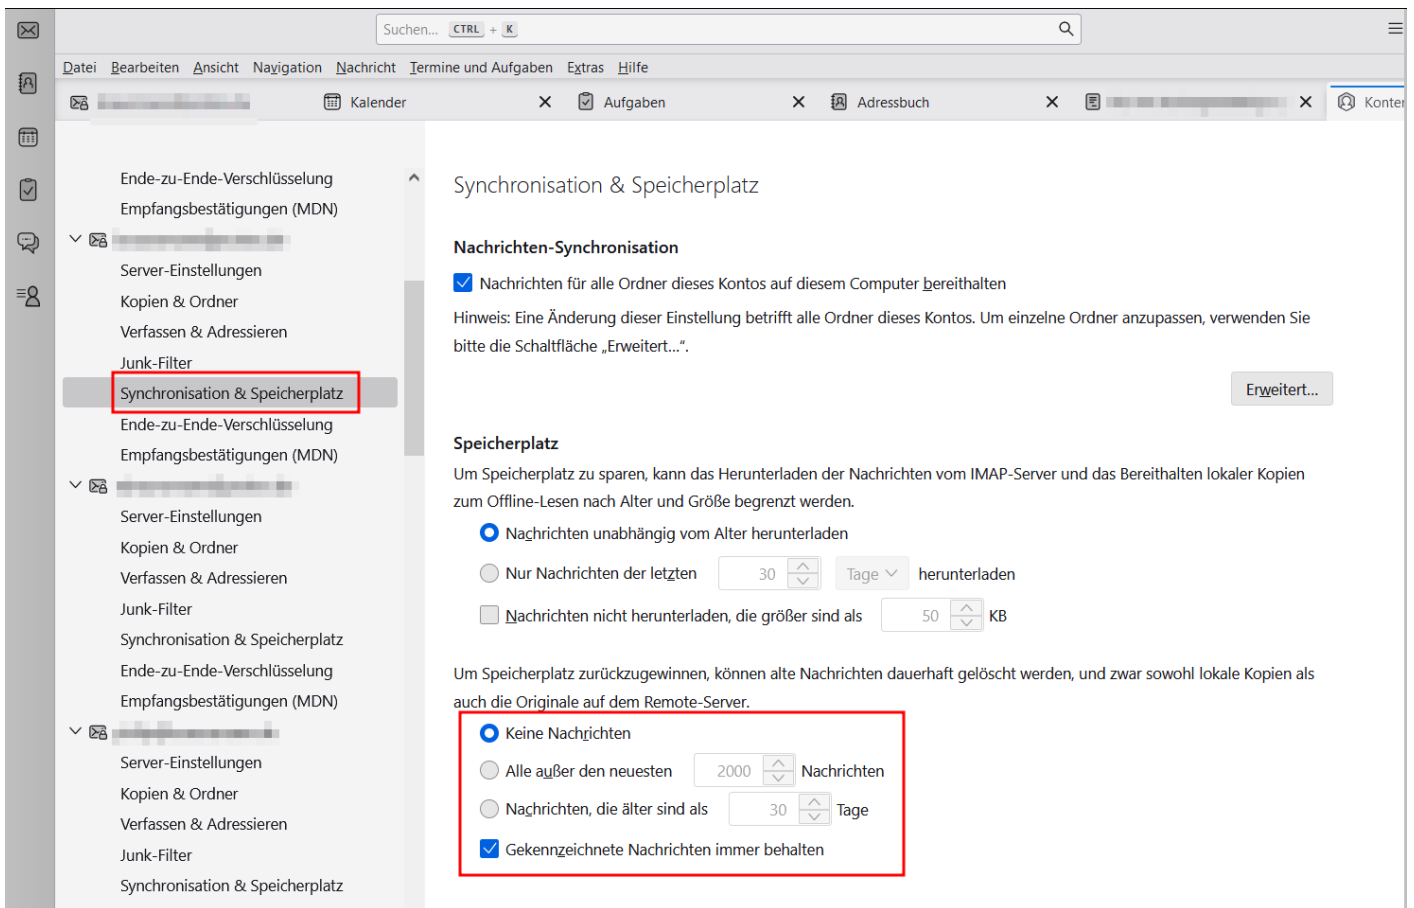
Suchen... CTRL + K

Datei Bearbeiten Ansicht Navigation Nachricht Termine und Aufgaben Extras Hilfe

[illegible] Kalender × Aufgaben × Adressbuch × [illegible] × Konter

Ende-zu-Ende-Verschlüsselung
Empfangsbestätigungen (MDN)
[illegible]
Server-Einstellungen
Kopien & Ordner
Verfassen & Adressieren
Junk-Filter
Synchronisation & Speicherplatz
Ende-zu-Ende-Verschlüsselung
Empfangsbestätigungen (MDN)
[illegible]
Server-Einstellungen
Kopien & Ordner
Verfassen & Adressieren
Junk-Filter
Synchronisation & Speicherplatz
Ende-zu-Ende-Verschlüsselung
Empfangsbestätigungen (MDN)
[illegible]
Server-Einstellungen
Kopien & Ordner
Verfassen & Adressieren
Junk-Filter
Synchronisation & Speicherplatz

Synchronisation & Speicherplatz

Nachrichten-Synchronisation

Nachrichten für alle Ordner dieses Kontos auf diesem Computer bereithalten

Hinweis: Eine Änderung dieser Einstellung betrifft alle Ordner dieses Kontos. Um einzelne Ordner anzupassen, verwenden Sie bitte die Schaltfläche „Erweitert...".

Erweitert...

Speicherplatz

Um Speicherplatz zu sparen, kann das Herunterladen der Nachrichten vom IMAP-Server und das Bereithalten lokaler Kopien zum Offline-Lesen nach Alter und Größe begrenzt werden.

Nachrichten unabhängig vom Alter herunterladen

Nur Nachrichten der letzten 30 Tage herunterladen

Nachrichten nicht herunterladen, die größer sind als 50 KB

Um Speicherplatz zurückzugewinnen, können alte Nachrichten dauerhaft gelöscht werden, und zwar sowohl lokale Kopien als auch die Originale auf dem Remote-Server.

Keine Nachrichten

Alle außer den neuesten 2000 Nachrichten

Nachrichten, die älter sind als 30 Tage

Gekennzeichnete Nachrichten immer behalten